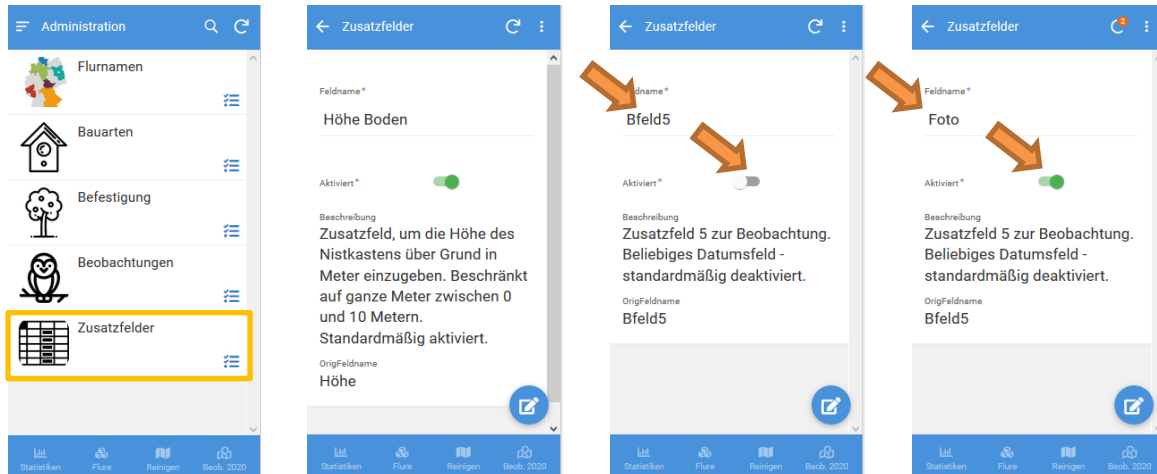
Administration

Flurnamen

Bauarten

Befestigung

Beobachtungen

Zusatzfelder

Statistiken Flure Reinigen Beob. 2020

Zusatzfelder

Feldname*

Höhe Boden

Aktiviert*

Beschreibung

Zusatzfeld, um die Höhe des Nistkastens über Grund in Meter einzugeben. Beschränkt auf ganze Meter zwischen 0 und 10 Metern. Standardmäßig aktiviert.

OrigFeldname

Höhe

Statistiken Flure Reinigen Beob. 2020

Zusatzfelder

Feldname*

Bfeld5

Aktiviert*

Beschreibung

Zusatzfeld 5 zur Beobachtung. Beliebiges Datumsfeld - standardmäßig deaktiviert.

OrigFeldname

Bfeld5

Statistiken Flure Reinigen Beob. 2020

Zusatzfelder

2

Feldname*

Foto

Aktiviert*

Beschreibung

Zusatzfeld 5 zur Beobachtung. Beliebiges Datumsfeld - standardmäßig deaktiviert.

OrigFeldname

Bfeld5

Statistiken Flure Reinigen Beob. 2020